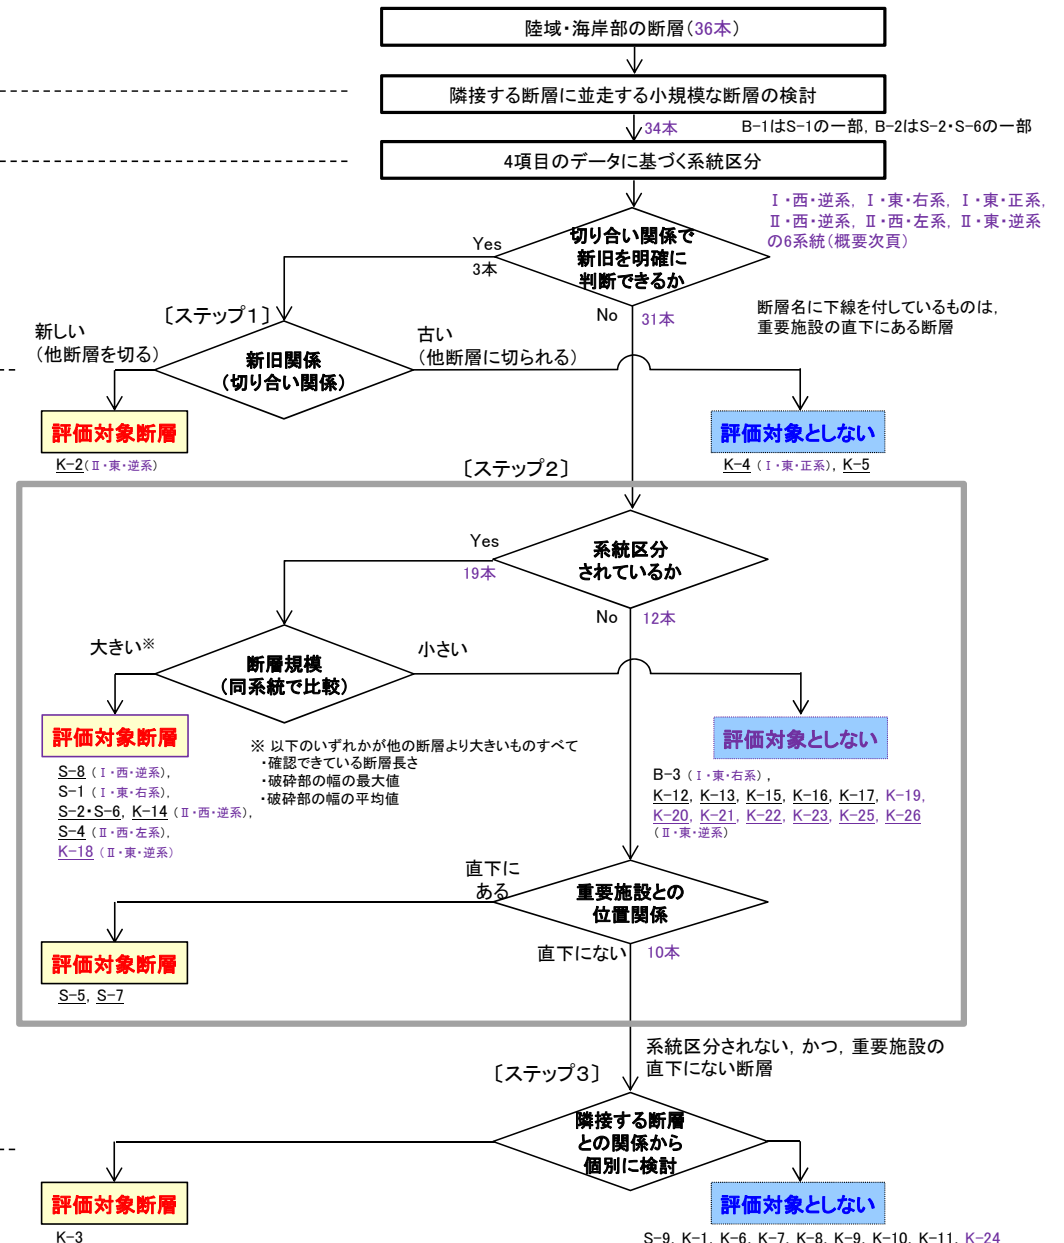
陸域・海岸部の断層（36本）

隣接する断層に並走する小規模な断層の検討

34本

B-1はS-1の一部，B-2はS-2・S-6の一部

4項目のデータに基づく系統区分

Ⅰ・西・逆系，Ⅰ・東・右系，Ⅰ・東・正系，Ⅱ・西・逆系，Ⅱ・西・左系，Ⅱ・東・逆系の6系統（概要次頁）

Yes
3本

切り合い関係で新旧を明確に判断できるか

No
31本

断層名に下線を付しているものは，重要施設の直下にある断層

〔ステップ1〕

新しい（他断層を切る）

新旧関係（切り合い関係）

古い（他断層に切られる）

評価対象断層

K-2（Ⅱ・東・逆系）

評価対象としない

K-4（Ⅰ・東・正系），K-5

〔ステップ2〕

Yes
19本

系統区分されているか

No
12本

大きい※

断層規模（同系統で比較）

小さい

評価対象断層

S-8（Ⅰ・西・逆系），S-1（Ⅰ・東・右系），S-2・S-6，K-14（Ⅱ・西・逆系），S-4（Ⅱ・西・左系），K-18（Ⅱ・東・逆系）

※ 以下のいずれかが他の断層より大きいものすべて
・確認できている断層長さ
・破砕部の幅の最大値
・破砕部の幅の平均値

評価対象としない

B-3（Ⅰ・東・右系），K-12，K-13，K-15，K-16，K-17，K-19，K-20，K-21，K-22，K-23，K-25，K-26（Ⅱ・東・逆系）

直下にある

重要施設との位置関係

直下にない
10本

評価対象断層

S-5，S-7

系統区分されない，かつ，重要施設の直下にない断層

〔ステップ3〕

隣接する断層との関係から個別に検討

評価対象断層

K-3

評価対象としない

S-9，K-1，K-6，K-7，K-8，K-9，K-10，K-11，K-24